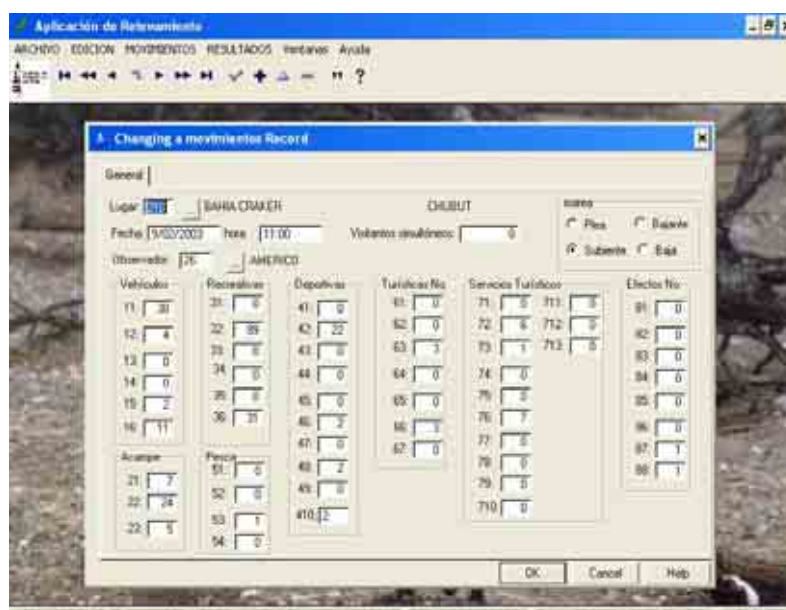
Aplicación de Relevamiento

ARCHIVO EDICION MOVIMIENTOS RESULTADOS Ventanas Ayuda

Changing a movimientos Record

General

Lugar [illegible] BAHIA CRAKER

CHUBUT

marea
Pleа Bajante
Subiente Baja

Fecha 5/02/2003 hora 11:00

Visitantes simultáneos 0

Observador 26 AMERICO

Vehiculos
11 30
12 4
13 0
14 0
15 2
16 11

Acampe
21 7
22 24
23 5

Recreativas
31 0
32 89
33 0
34 0
35 0
36 31

Pesca
51 0
52 0
53 1
54 0

Deportivas
41 0
42 22
43 0
44 0
45 0
46 2
47 0
48 2
49 0
410 2

Turisticas No
61 0
62 0
63 3
64 0
65 0
66 3
67 0

Servicios Turisticos
71 0
72 6
73 1
74 0
75 0
76 7
77 0
78 0
79 0
710 0
711 0
712 0
713 0

Efectos No
81 0
82 0
83 0
84 0
85 0
86 0
87 1
88 1

OK Cancel Help